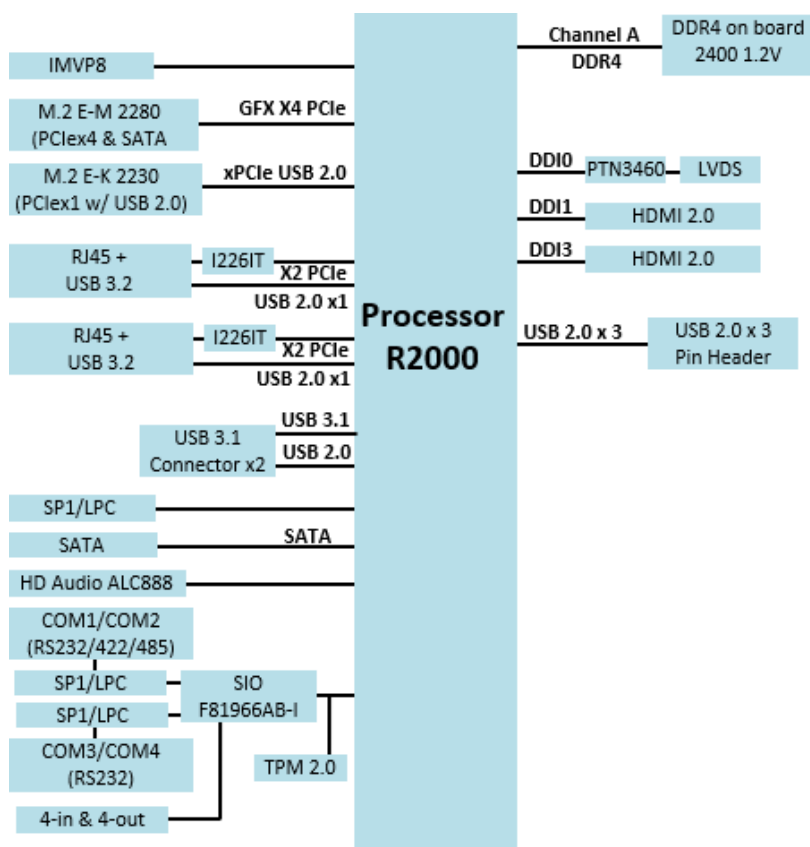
Processor
R2000

IMVP8

M.2 E-M 2280
(PCIex4 & SATA

GFX X4 PCIe

M.2 E-K 2230
(PCIex1 w/ USB 2.0)

xPCIe USB 2.0

RJ45 +
USB 3.2

I226IT

X2 PCIe

USB 2.0 x1

RJ45 +
USB 3.2

I226IT

X2 PCIe

USB 2.0 x1

USB 3.1
Connector x2

USB 3.1

USB 2.0

SP1/LPC

SATA

SATA

HD Audio ALC888

COM1/COM2
(RS232/422/485)

SP1/LPC

SP1/LPC

SIO
F81966AB-I

COM3/COM4
(RS232)

TPM 2.0

4-in & 4-out

Channel A

DDR4

DDR4 on board
2400 1.2V

DDI0

PTN3460

LVDS

DDI1

HDMI 2.0

DDI3

HDMI 2.0

USB 2.0 x 3

USB 2.0 x 3
Pin Header